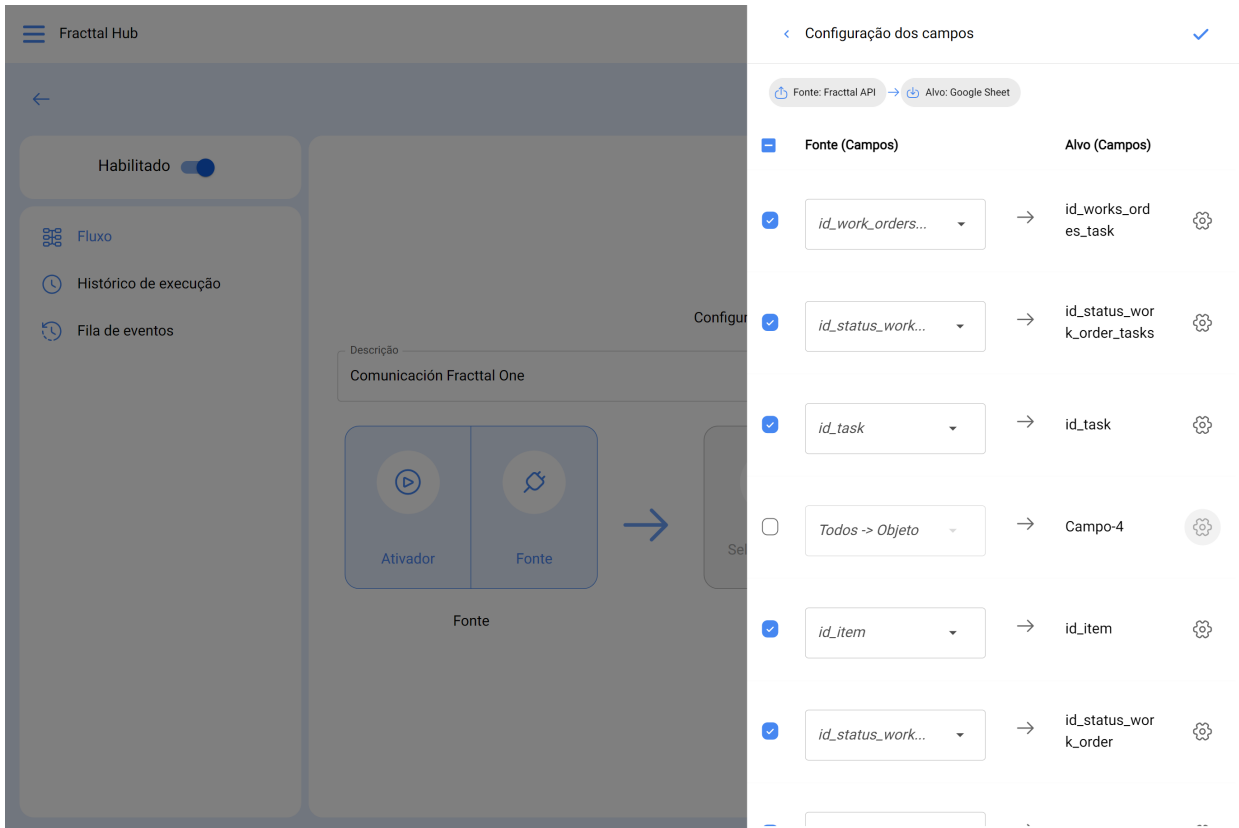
Fracttal Hub

Habilitado

Fluxo

Histórico de execução

Fila de eventos

Configur

Descrição

Comunicación Fracttal One

Ativador

Fonte

Sel

Fonte

Configuração dos campos

Fonte: Fracttal API

Alvo: Google Sheet

Fonte (Campos)

Alvo (Campos)

| Fonte (Campos) | Alvo (Campos) |
|---|---|
| id_work_orders... | id_works_orders_task |
| id_status_work... | id_status_work_order_tasks |
| id_task | id_task |
| Todos -> Objeto | Campo-4 |
| id_item | id_item |
| id_status_work... | id_status_work_order |